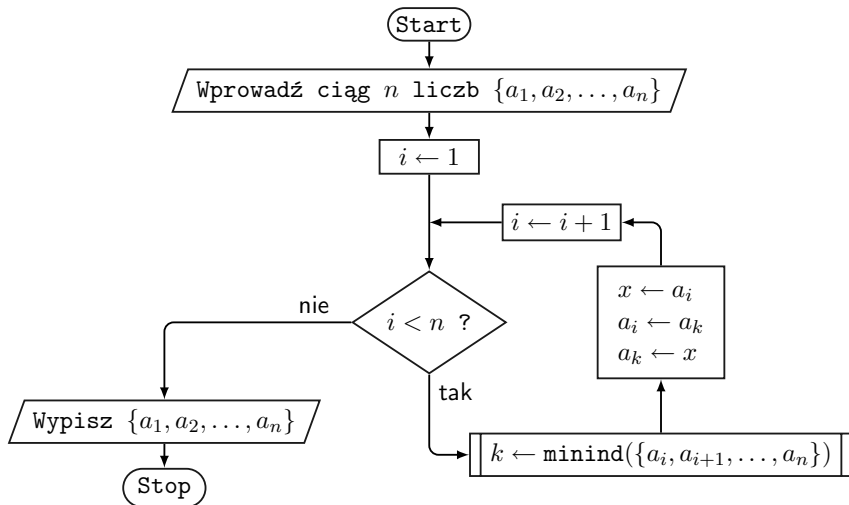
Start

Wprowadź ciąg $n$ liczb $\{a_1, a_2, \ldots, a_n\}$

$i \leftarrow 1$

$i \leftarrow i + 1$

$x \leftarrow a_i$
$a_i \leftarrow a_k$
$a_k \leftarrow x$

nie

$i < n$ ?

tak

Wypisz $\{a_1, a_2, \ldots, a_n\}$

$k \leftarrow \texttt{minind}(\{a_i, a_{i+1}, \ldots, a_n\})$

Stop